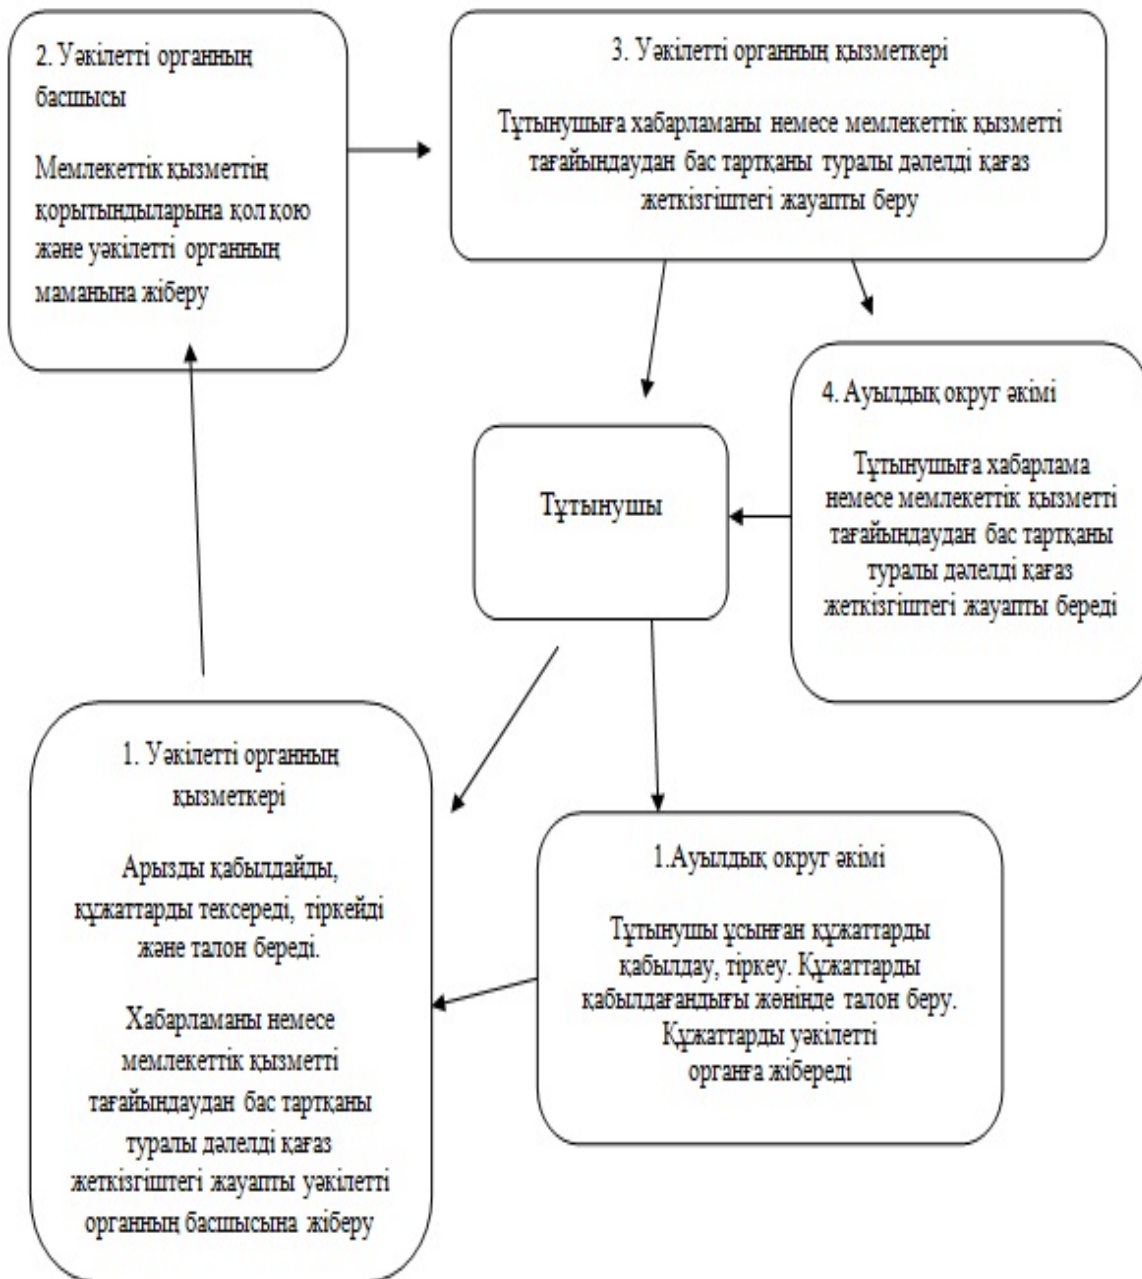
2. Уәкілетті органның басшысы

Мемлекеттік қызметтің қорытындыларына қол қою және уәкілетті органның маманына жіберу

3. Уәкілетті органның қызметкері

Тұтынушыға хабарламаны немесе мемлекеттік қызметті тағайындаудан бас тартқаны туралы дәлелді қағаз жеткізгіштегі жауапты беру

4. Ауылдық округ әкімі

Тұтынушыға хабарлама немесе мемлекеттік қызметті тағайындаудан бас тартқаны туралы дәлелді қағаз жеткізгіштегі жауапты береді

Тұтынушы

1. Уәкілетті органның қызметкері

Арызды қабылдайды, құжаттарды тексереді, тіркейді және талон береді.

Хабарламаны немесе мемлекеттік қызметті тағайындаудан бас тартқаны туралы дәлелді қағаз жеткізгіштегі жауапты уәкілетті органның басшысына жіберу

1.Ауылдық округ әкімі

Тұтынушы ұсынған құжаттарды қабылдау, тіркеу. Құжаттарды қабылдағандығы жөнінде талон беру. Құжаттарды уәкілетті органға жібереді